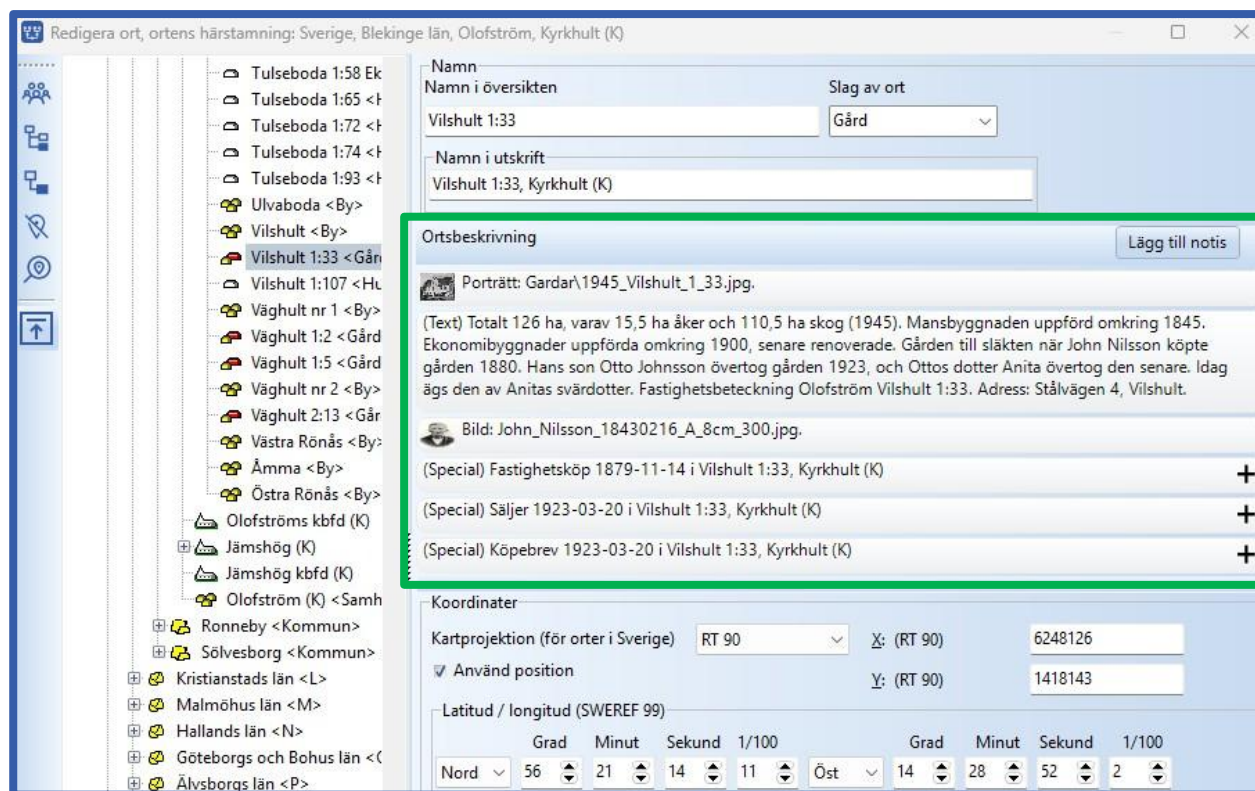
Redigera ort, ortens härstamning: Sverige, Blekinge län, Olofström, Kyrkhult (K)

Tulseboda 1:58 Ek
Tulseboda 1:65 <H
Tulseboda 1:72 <H
Tulseboda 1:74 <H
Tulseboda 1:93 <H
Ulvaboda <By>
Vilshult <By>
Vilshult 1:33 <Går
Vilshult 1:107 <Hu
Väghult nr 1 <By>
Väghult 1:2 <Gård
Väghult 1:5 <Gård
Väghult nr 2 <By>
Väghult 2:13 <Går
Västra Rönås <By>
Åmma <By>
Östra Rönås <By>
Olofströms kbfd (K)
Jämshög (K)
Jämshög kbfd (K)
Olofström (K) <Samh
Ronneby <Kommun>
Sölvesborg <Kommun>
Kristianstads län <L>
Malmöhus län <M>
Hallands län <N>
Göteborgs och Bohus län <(
Älvsborgs län <P>

Namn
Namn i översikten
Vilshult 1:33
Slag av ort
Gård
Namn i utskrift
Vilshult 1:33, Kyrkhult (K)

Ortsbeskrivning
Lägg till notis
Porträtt: Gardar\1945_Vilshult_1_33.jpg.

(Text) Totalt 126 ha, varav 15,5 ha åker och 110,5 ha skog (1945). Mansbyggnaden uppförd omkring 1845. Ekonomibyggnader uppförda omkring 1900, senare renoverade. Gården till släkten när John Nilsson köpte gården 1880. Hans son Otto Johnsson övertog gården 1923, och Ottos dotter Anita övertog den senare. Idag ägs den av Anitas svärdotter. Fastighetsbeteckning Olofström Vilshult 1:33. Adress: Stålvägen 4, Vilshult.

Bild: John_Nilsson_18430216_A_8cm_300.jpg.
(Special) Fastighetsköp 1879-11-14 i Vilshult 1:33, Kyrkhult (K)
(Special) Säljer 1923-03-20 i Vilshult 1:33, Kyrkhult (K)
(Special) Köpebrev 1923-03-20 i Vilshult 1:33, Kyrkhult (K)

Koordinater
Kartprojektion (för orter i Sverige) RT 90
X: (RT 90) 6248126
Använd position
Y: (RT 90) 1418143
Latitud / longitud (SWEREF 99)
| | Grad | Minut | Sekund | 1/100 | | Grad | Minut | Sekund | 1/100 |
|---|---|---|---|---|---|---|---|---|---|
| Nord | 56 | 21 | 14 | 11 | Öst | 14 | 28 | 52 | 2 |